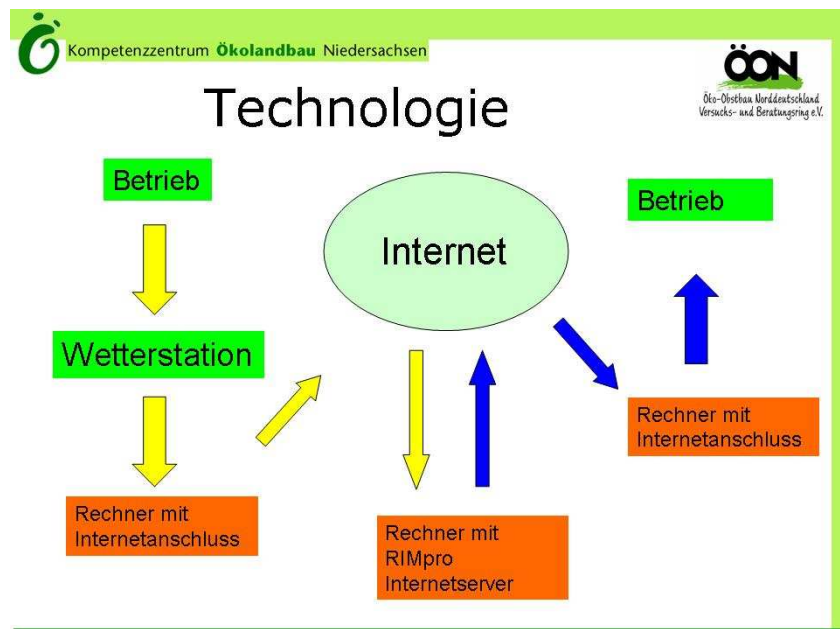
Kompetenzzentrum Ökolandbau Niedersachsen

ÖON
Öko-Obstbau Norddeutschland Versuchs- und Beratungsring e.V.

Technologie

Betrieb

Wetterstation

Rechner mit Internetanschluss

Internet

Rechner mit RIMpro Internetserver

Betrieb

Rechner mit Internetanschluss